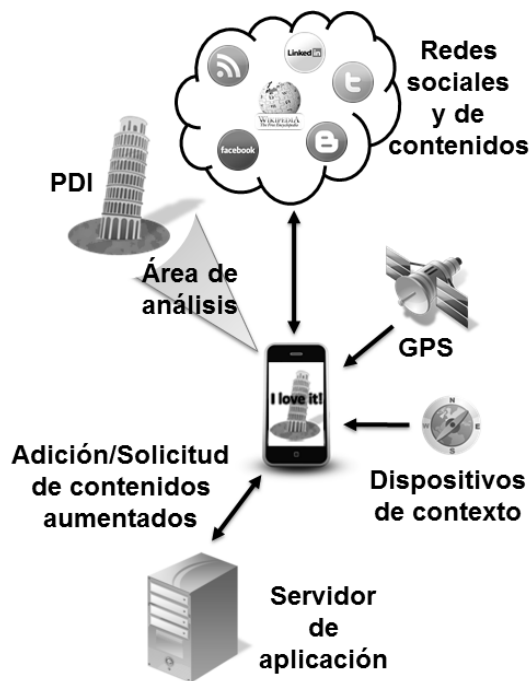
Redes sociales y de contenidos

Linked in

facebook

WIKIPEDIA
The Free Encyclopedia

PDI

Área de análisis

GPS

I love it!

N
E
S
W

Adición/Solicitud de contenidos aumentados

Dispositivos de contexto

Servidor de aplicación